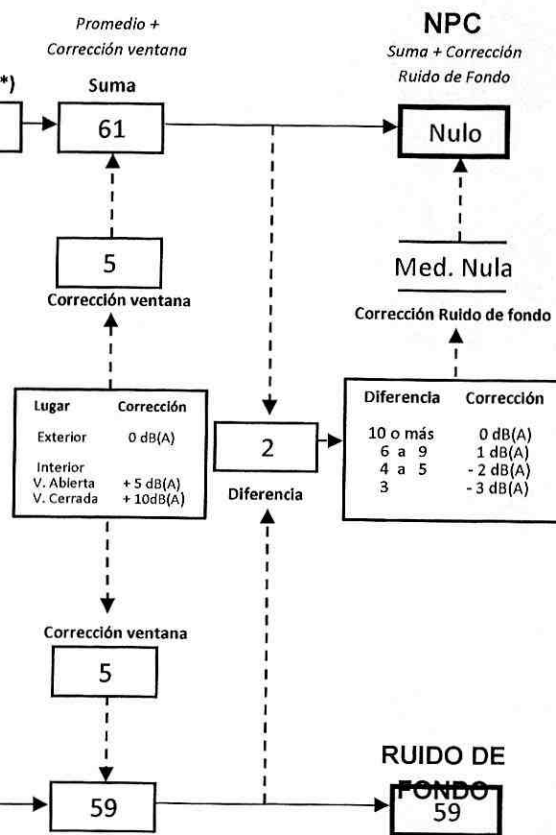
*)

Promedio + Corrección ventana

Suma

61

5

Corrección ventana

NPC

Suma + Corrección Ruido de Fondo

Nulo

Med. Nula

Corrección Ruido de fondo

| Lugar | Corrección |
|---|---|
| Exterior | 0 dB(A) |
| Interior | |
| V. Abierta | + 5 dB(A) |
| V. Cerrada | + 10dB(A) |

2

Diferencia

| Diferencia | Corrección |
|---|---|
| 10 o más | 0 dB(A) |
| 6 a 9 | 1 dB(A) |
| 4 a 5 | - 2 dB(A) |
| 3 | - 3 dB(A) |

Corrección ventana

5

59

RUIDO DE FONDO

59